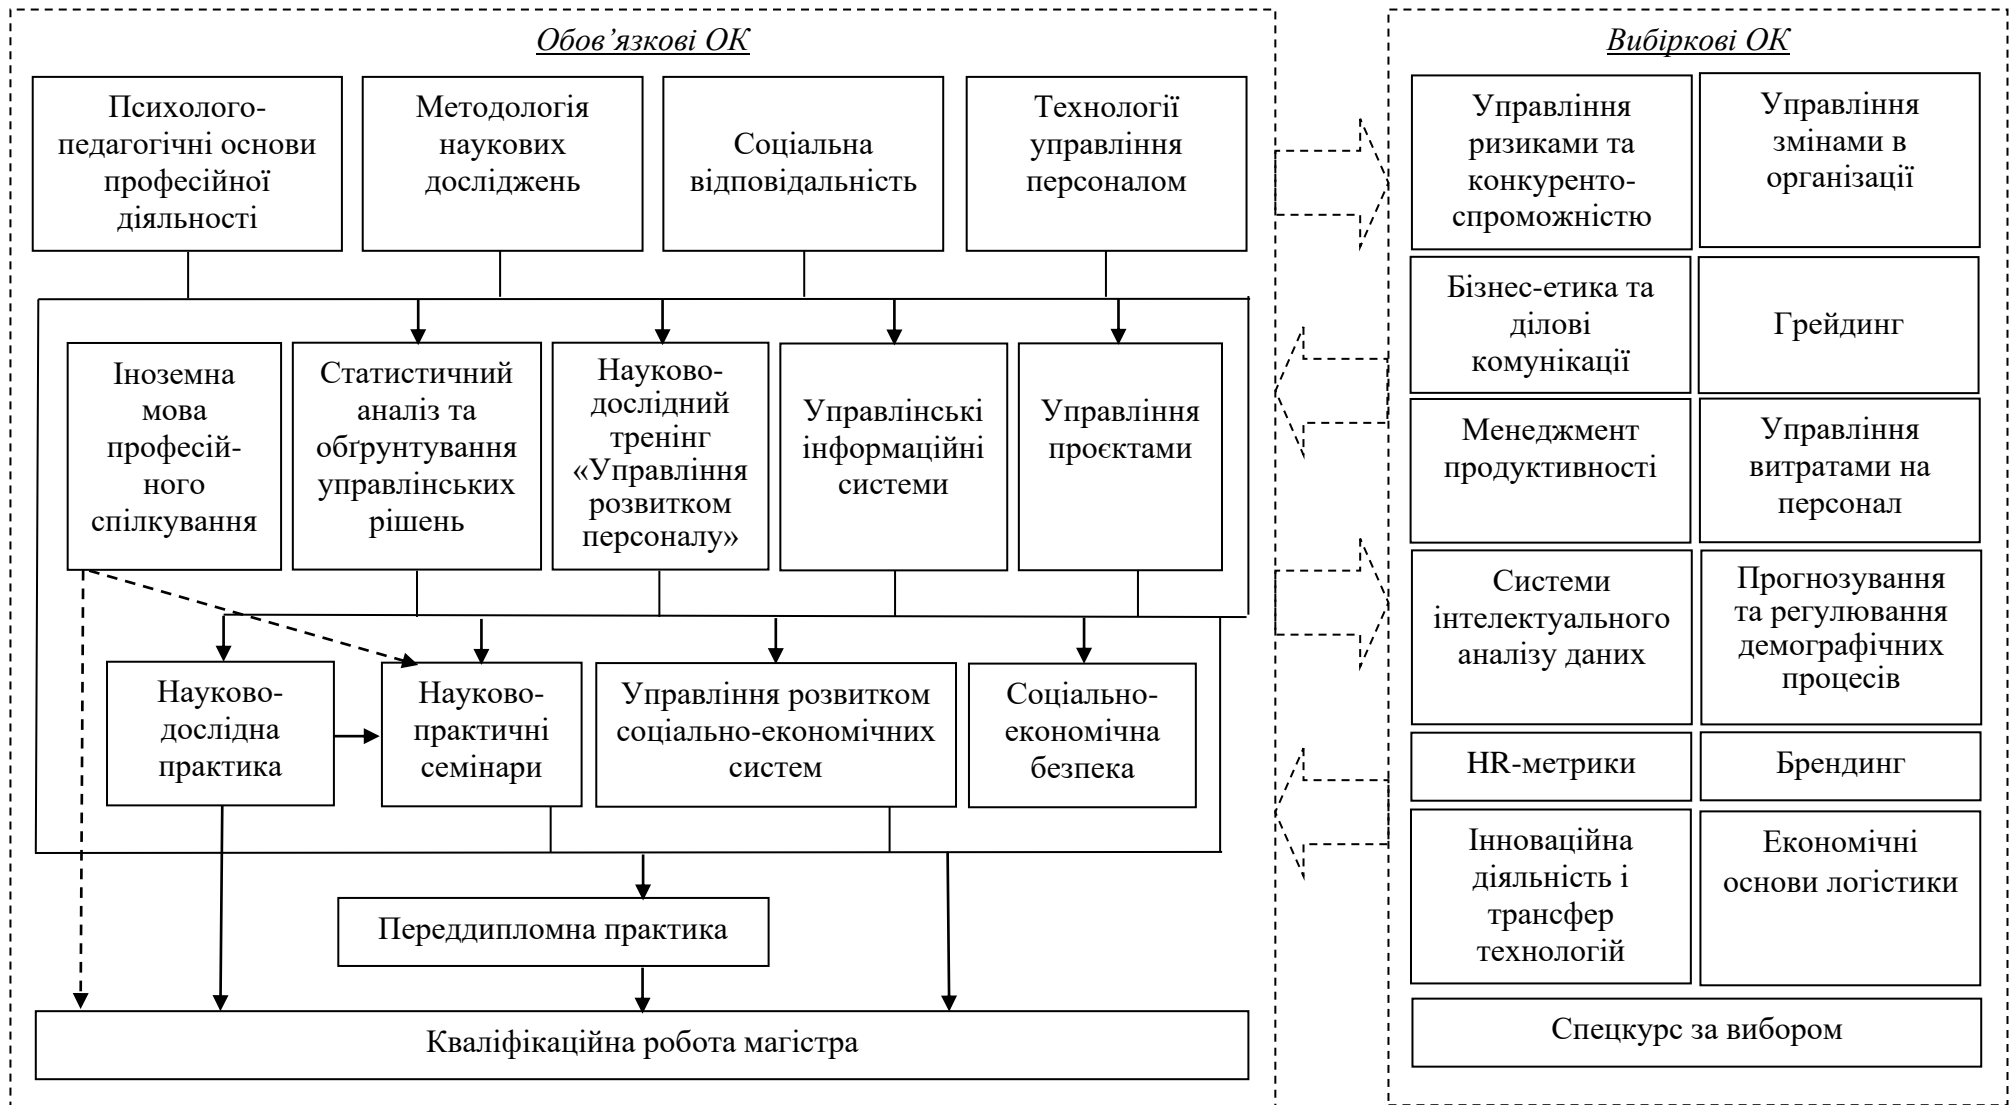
Обов'язкові ОК

Психолого-педагогічні основи професійної діяльності

Методологія наукових досліджень

Соціальна відповідальність

Технології управління персоналом

Іноземна мова професійного спілкування

Статистичний аналіз та обґрунтування управлінських рішень

Науково-дослідний тренінг «Управління розвитком персоналу»

Управлінські інформаційні системи

Управління проєктами

Науково-дослідна практика

Науково-практичні семінари

Управління розвитком соціально-економічних систем

Соціально-економічна безпека

Переддипломна практика

Кваліфікаційна робота магістра

Вибіркові ОК

Управління ризиками та конкурентоспроможністю

Управління змінами в організації

Бізнес-етика та ділові комунікації

Грейдинг

Менеджмент продуктивності

Управління витратами на персонал

Системи інтелектуального аналізу даних

Прогнозування та регулювання демографічних процесів

HR-метрики

Брендинг

Інноваційна діяльність і трансфер технологій

Економічні основи логістики

Спецкурс за вибором